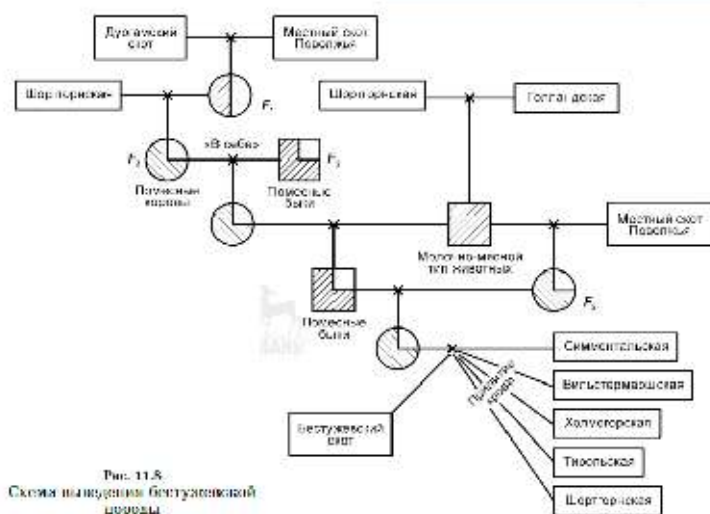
Дуйгамский скот

Местный скот Поволжья

Шортгорнская

$F_1$

Шортгорнская

Голландская

$F_2$

«В себе»

$F_3$

Полученные коровы

Помесные быки

Местный скот Поволжья

Молочно-мясной тип животных

$F_4$

Помесные быки

Симментальская

Прилитие крови

Вильстермаршская

Холмогорская

Бестужевский скот

Тирольская

Шортгорнская

Рис. 11.8
Схема выведения бестужевской породы